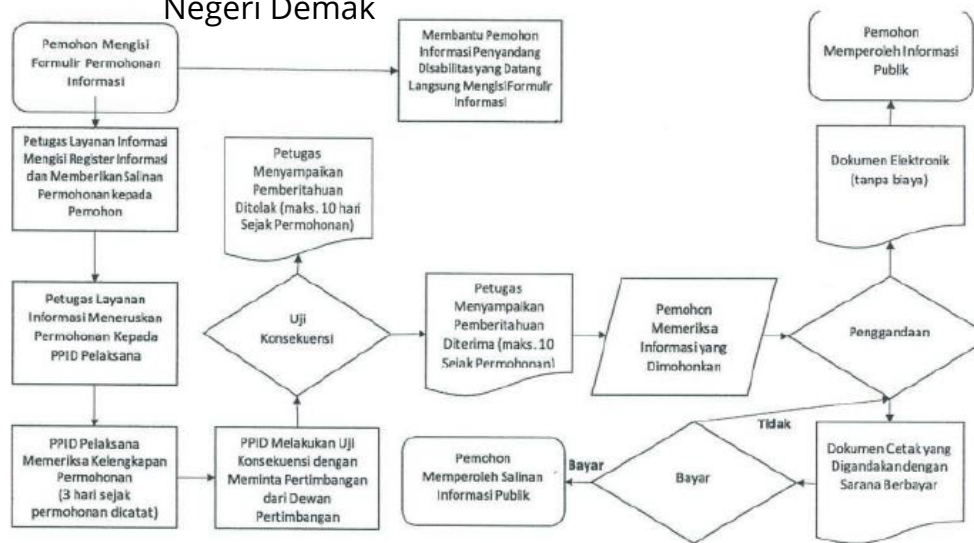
Negeri Demak

Pemohon Mengisi Formulir Permohonan Informasi

Membantu Pemohon Informasi Penyandang Disabilitas yang Datang Langsung Mengisi Formulir Informasi

Pemohon Memperoleh Informasi Publik

Petugas Layanan Informasi Mengisi Register Informasi dan Memberikan Salinan Permohonan kepada Pemohon

Petugas Menyampaikan Pemberitahuan Ditolak (maks. 10 hari Sejak Permohonan)

Dokumen Elektronik (tanpa biaya)

Petugas Layanan Informasi Meneruskan Permohonan Kepada PPID Pelaksana

Uji Konsekuensi

Petugas Menyampaikan Pemberitahuan Diterima (maks. 10 Sejak Permohonan)

Pemohon Memeriksa Informasi yang Dimohonkan

Penggandaan

Tidak

PPID Pelaksana Memeriksa Kelengkapan Permohonan (3 hari sejak permohonan dicatat)

PPID Melakukan Uji Konsekuensi dengan Meminta Pertimbangan dari Dewan Pertimbangan

Pemohon Memperoleh Salinan Informasi Publik

Bayar

Bayar

Dokumen Cetak yang Digandakan dengan Sarana Berbayar